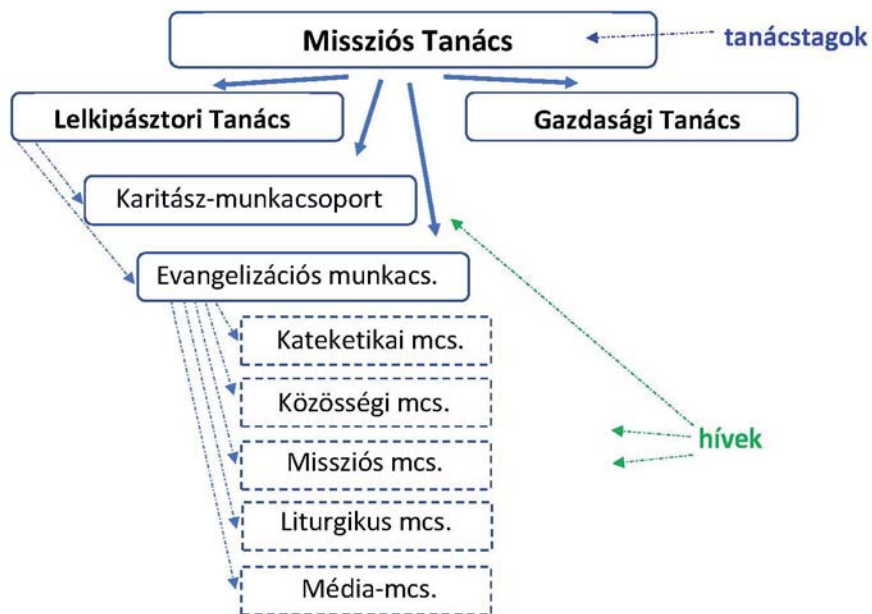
Missziós Tanács

tanácstagok

Lelkipásztori Tanács

Gazdasági Tanács

Karitász-munkacsoport

Evangelizációs munkacs.

Kateketikai mcs.

Közösségi mcs.

Missziós mcs.

Liturgikus mcs.

Média-mcs.

hívek